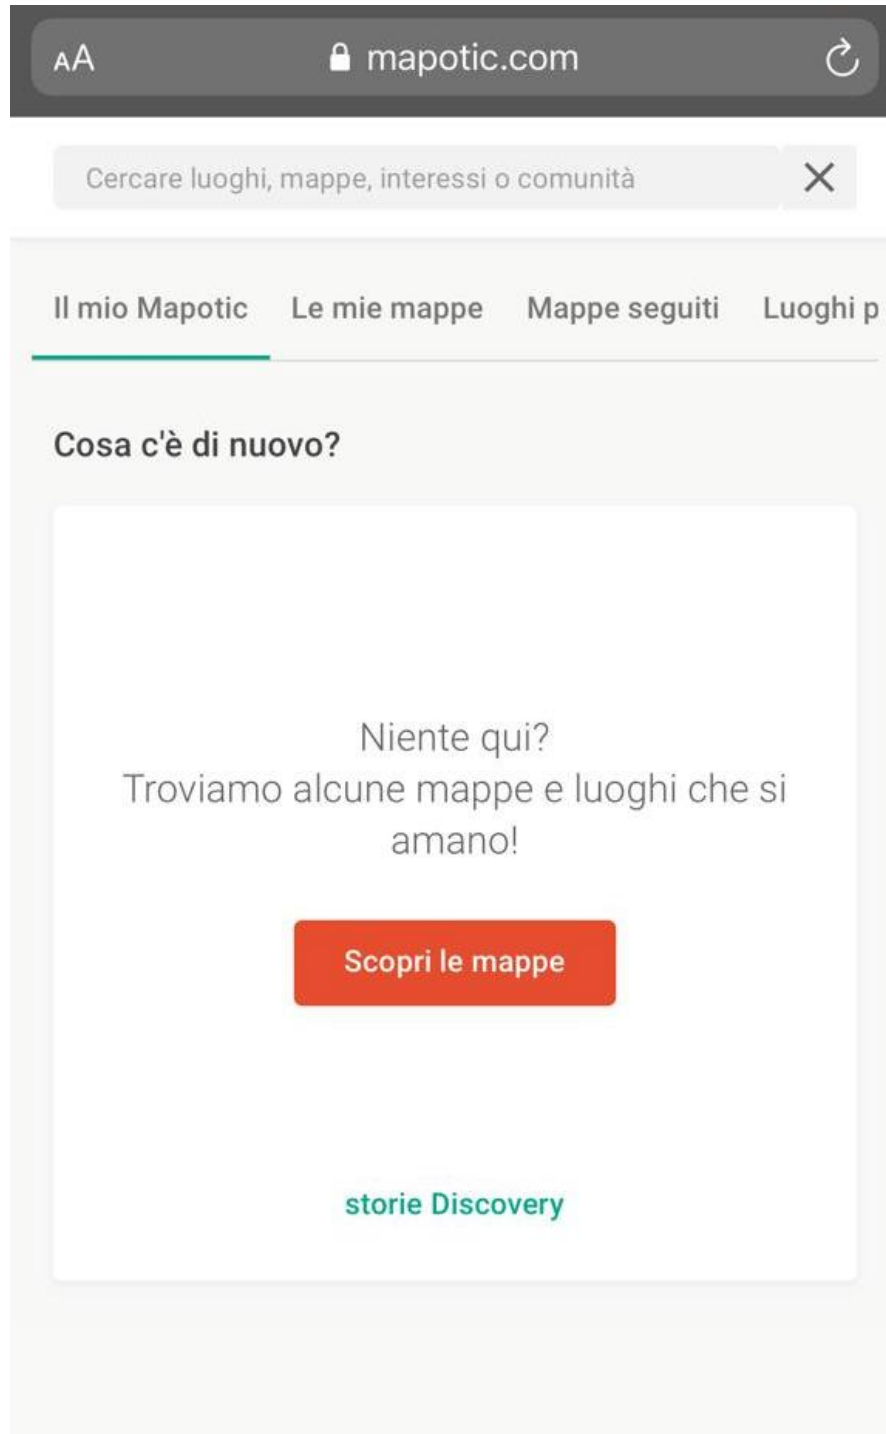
AA mapotic.com

Cercare luoghi, mappe, interessi o comunità

Il mio Mapotic Le mie mappe Mappe seguiti Luoghi p

Cosa c'è di nuovo?

Niente qui?
Troviamo alcune mappe e luoghi che si amano!

Scopri le mappe

storie Discovery